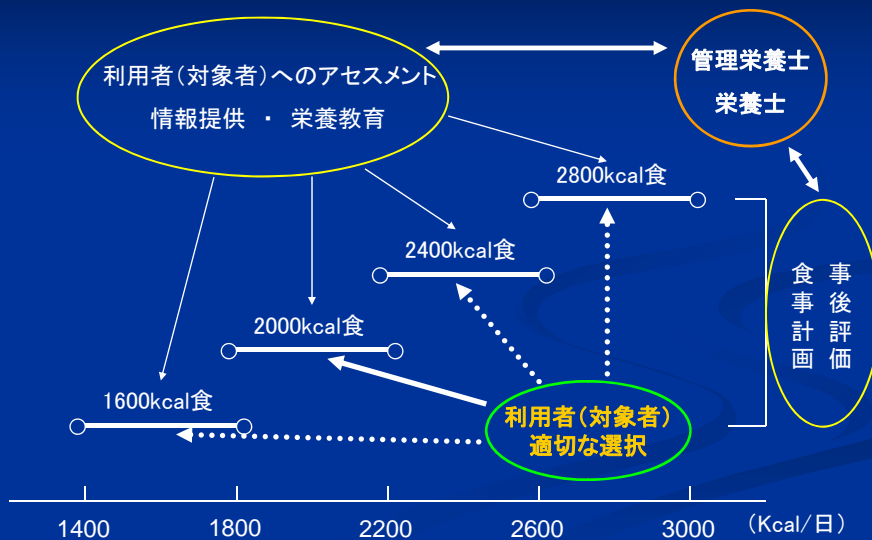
利用者（対象者）へのアセスメント
情報提供 ・ 栄養教育

管理栄養士
栄養士

2800kcal食

2400kcal食

2000kcal食

1600kcal食

食事計画

事後評価

利用者（対象者）
適切な選択

1400　1800　2200　2600　3000　（Kcal/日）